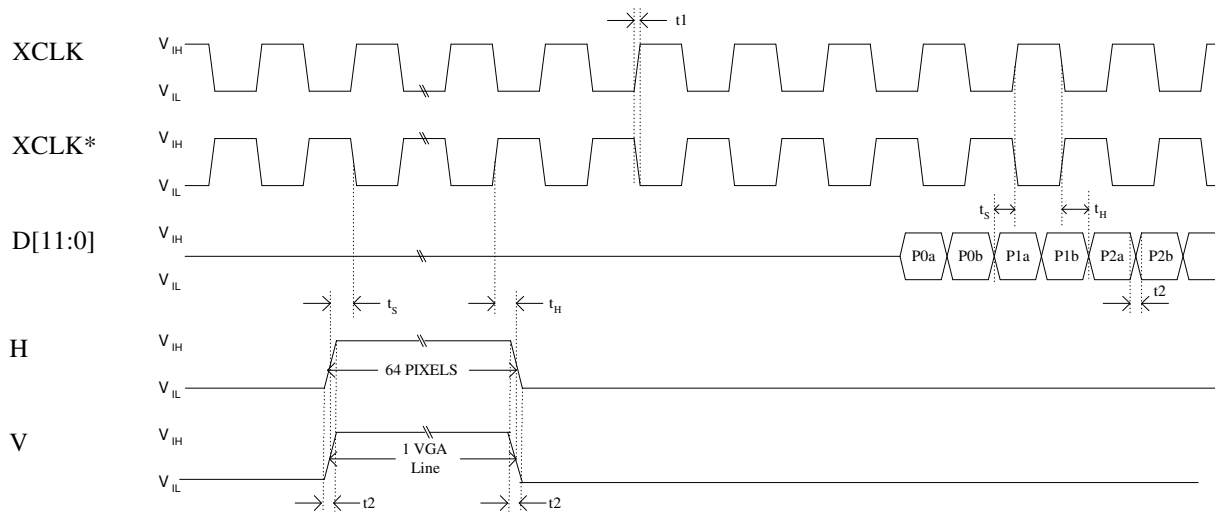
t1

XCLK $V_{IH}$ $V_{IL}$

XCLK* $V_{IH}$ $V_{IL}$

$t_S$ $t_H$

D[11:0] $V_{IH}$ $V_{IL}$

P0a P0b P1a P1b P2a P2b

$t_S$ $t_H$ t2

H $V_{IH}$ $V_{IL}$

64 PIXELS

V $V_{IH}$ $V_{IL}$

1 VGA Line

t2 t2